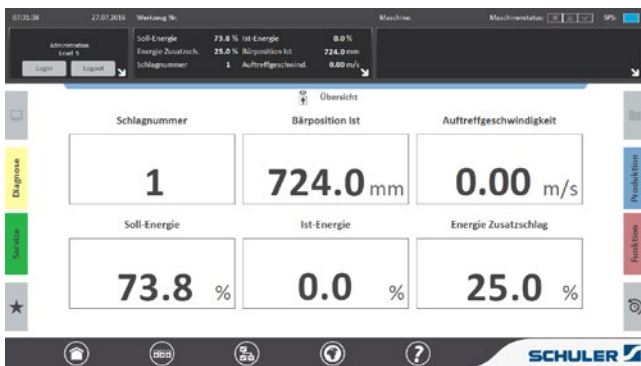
07:31:38 27.07.2016 Werkzeug Nr. Maschine: Maschinenstatus: SPS:

Administration Level 1
Login Logout

Soll-Energie 73.8 % Ist-Energie 0.0 %
Energie Zusatzsch. 25.0 % Bärposition Ist 724.0 mm
Schlagnummer 1 Auftreffgeschwind. 0.00 m/s

Übersicht

Diagnose
Service
★
Produktion
Funktion

| Schlagnummer | Bärposition ist | Auftreffgeschwindigkeit |
|---|---|---|
| 1 | 724.0 mm | 0.00 m/s |
| Soll-Energie | Ist-Energie | Energie Zusatzschlag |
| 73.8 % | 0.0 % | 25.0 % |

SCHULER